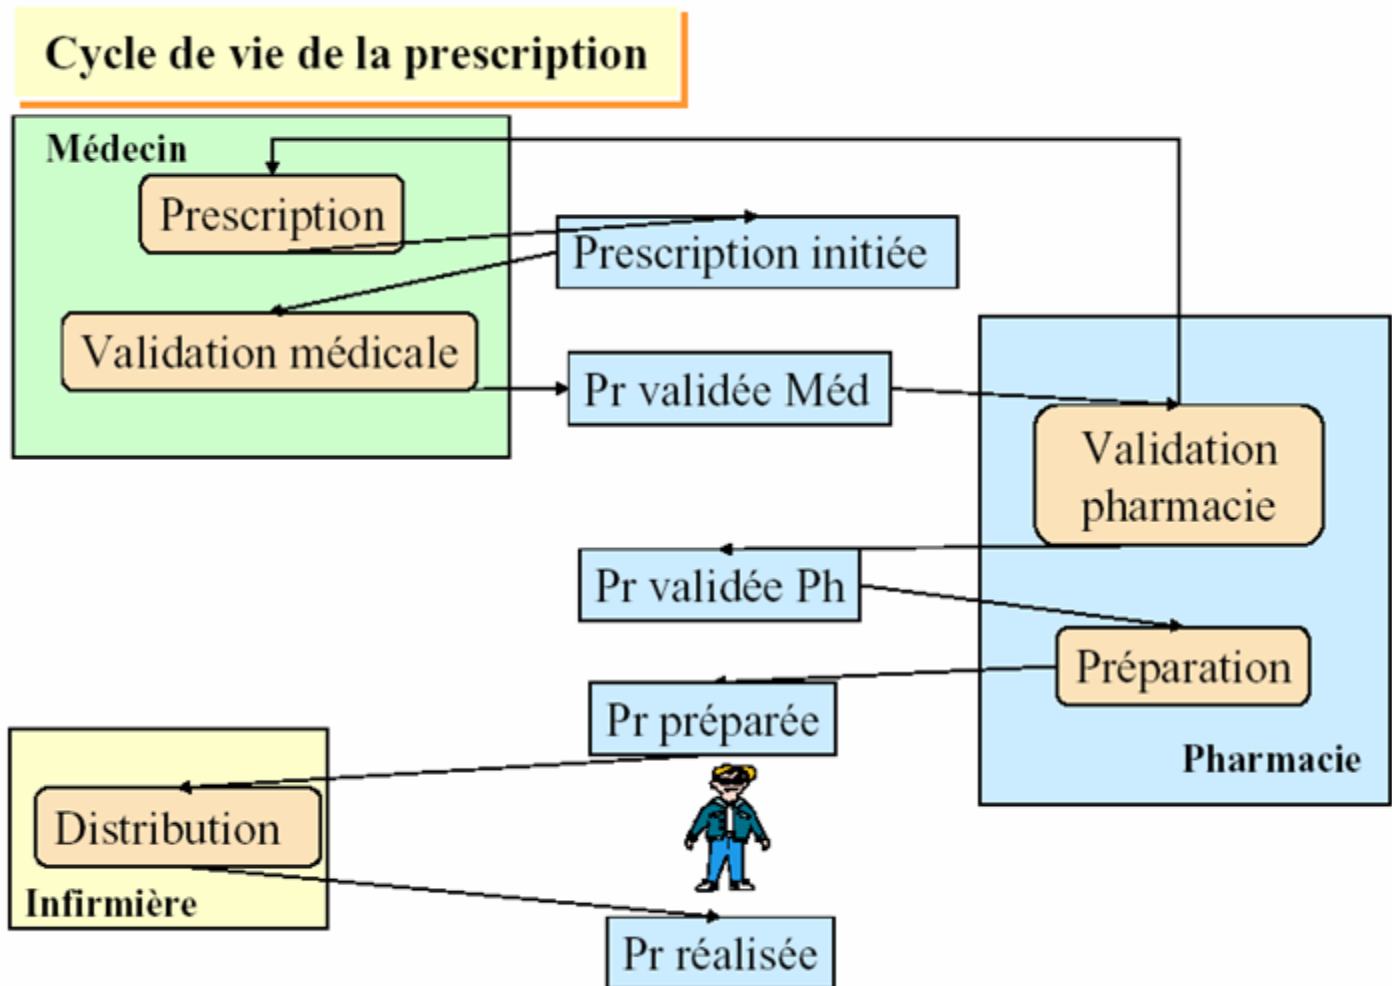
Cycle de vie de la prescription

Médecin

Prescription

Prescription initiée

Validation médicale

Pr validée Méd

Validation pharmacie

Pr validée Ph

Préparation

Pr préparée

Pharmacie

Distribution

Infirmière

Pr réalisée